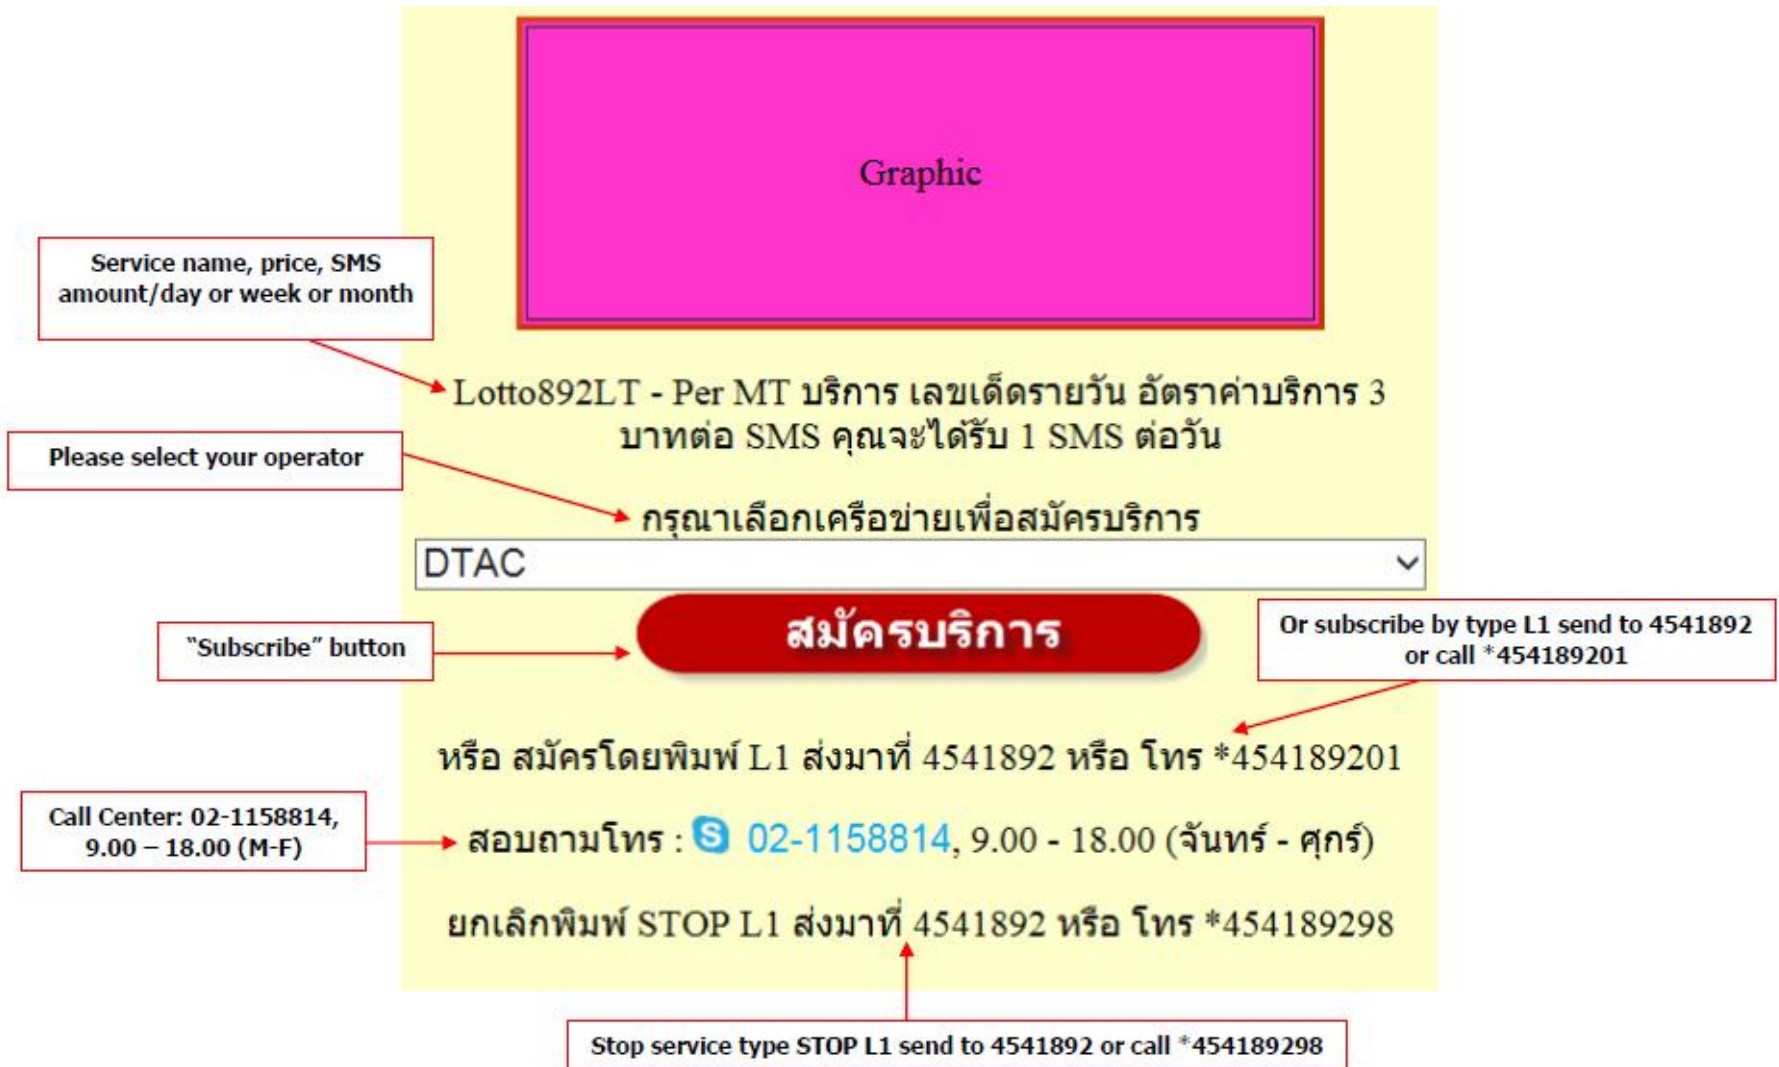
Graphic

Service name, price, SMS amount/day or week or month

Lotto892LT - Per MT บริการ เลขเด็ดรายวัน อัตราค่าบริการ 3 บาทต่อ SMS คุณจะได้รับ 1 SMS ต่อวัน

Please select your operator

กรุณาเลือกเครือข่ายเพื่อสมัครบริการ

DTAC

"Subscribe" button

สมัครบริการ

Or subscribe by type L1 send to 4541892 or call *454189201

หรือ สมัครโดยพิมพ์ L1 ส่งมาที่ 4541892 หรือ โทร *454189201

Call Center: 02-1158814, 9.00 – 18.00 (M-F)

สอบถามโทร : 02-1158814, 9.00 - 18.00 (จันทร์ - ศุกร์)

ยกเลิกพิมพ์ STOP L1 ส่งมาที่ 4541892 หรือ โทร *454189298

Stop service type STOP L1 send to 4541892 or call *454189298